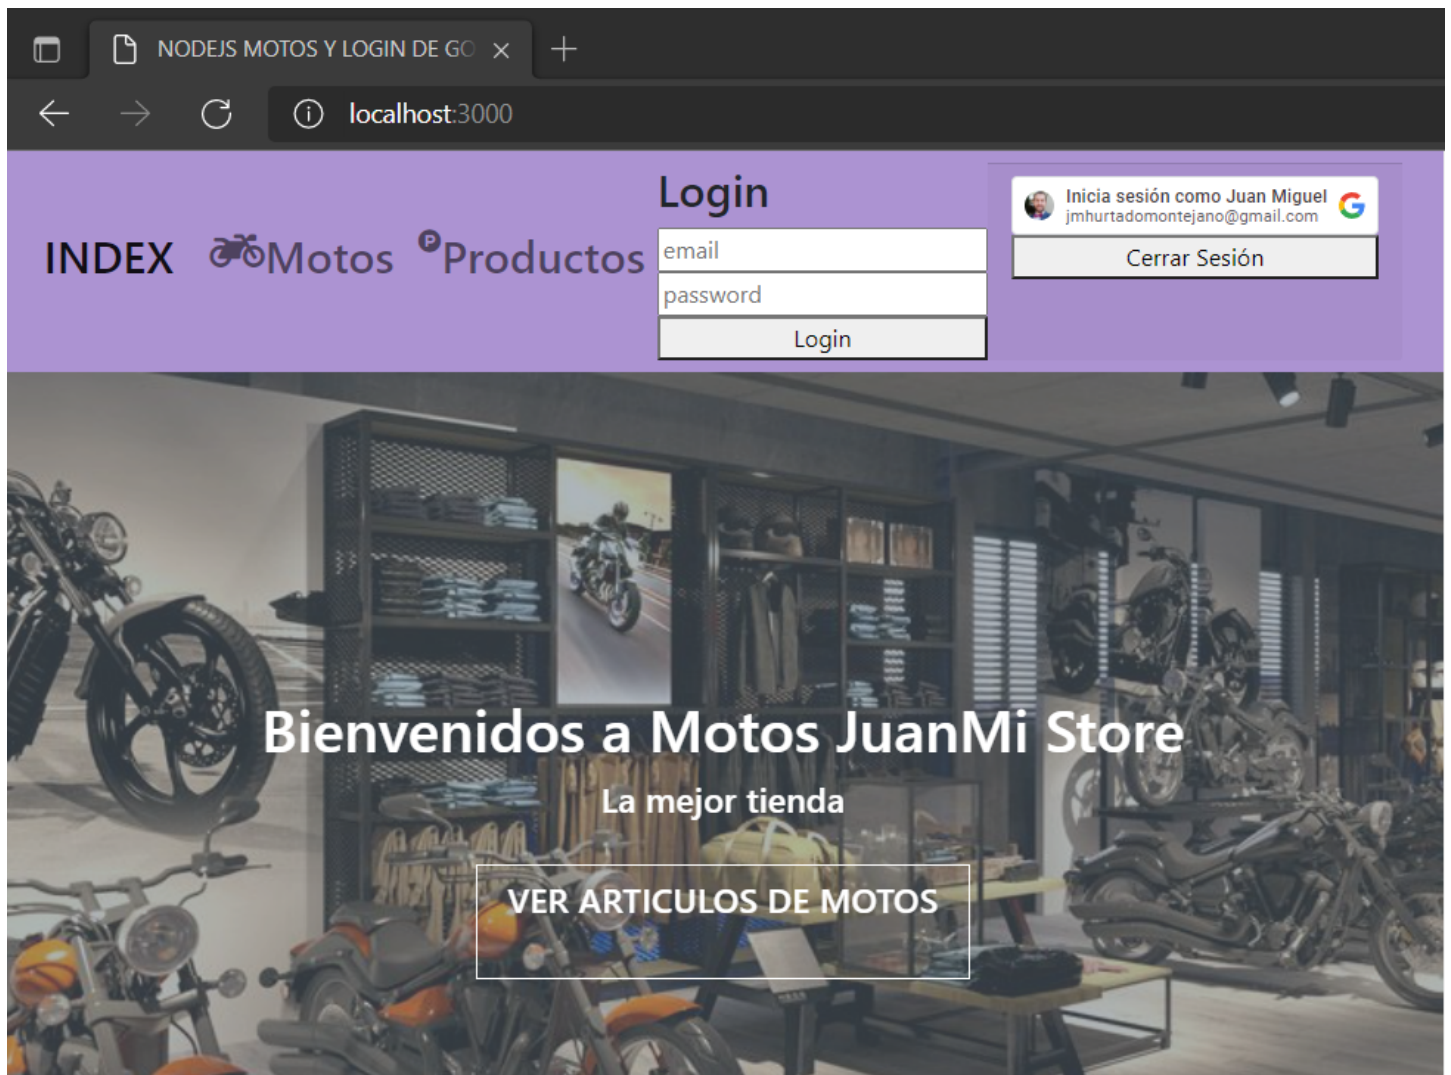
NODEJS MOTOS Y LOGIN DE GO

localhost:3000

INDEX Motos Productos

Login

email

password

Login

Inicia sesión como Juan Miguel
jmhurtadomontejano@gmail.com

Cerrar Sesión

Bienvenidos a Motos JuanMi Store

La mejor tienda

VER ARTICULOS DE MOTOS